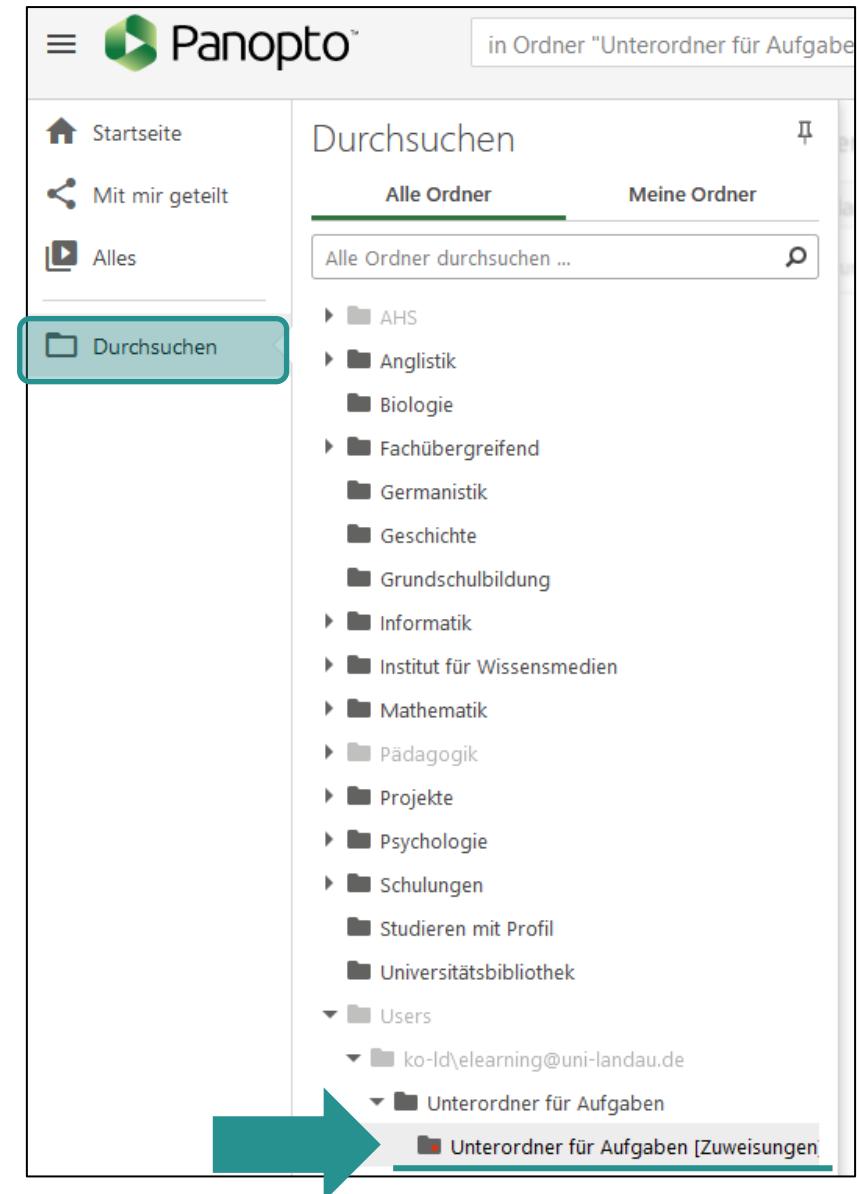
Panopto

in Ordner "Unterordner für Aufgabe

Startseite

Mit mir geteilt

Alles

Durchsuchen

Durchsuchen

Alle Ordner

Meine Ordner

Alle Ordner durchsuchen ...

AHS

Anglistik

Biologie

Fachübergreifend

Germanistik

Geschichte

Grundschulbildung

Informatik

Institut für Wissensmedien

Mathematik

Pädagogik

Projekte

Psychologie

Schulungen

Studieren mit Profil

Universitätsbibliothek

Users

ko-ld\elearning@uni-landau.de

Unterordner für Aufgaben

Unterordner für Aufgaben [Zuweisungen]